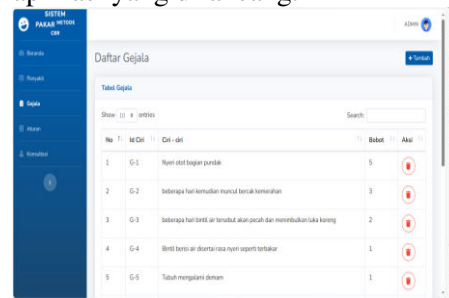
SISTEM PAKAR METODE CBR

Beranda
Penyakit
Gejala
Aturan
Konsultasi

ADMIN

Daftar Gejala

+ Tambah

Tabel Gejala

Show 10 entries

Search:

| No | Id Ciri | Ciri - ciri | Bobot | Aksi |
|---|---|---|---|---|
| 1 | G-1 | Nyeri otot bagian pundak | 5 | |
| 2 | G-2 | beberapa hari kemudian muncul bercak kemerahan | 3 | |
| 3 | G-3 | beberapa hari bintil air tersebut akan pecah dan menimbulkan luka koreng | 2 | |
| 4 | G-4 | Bintil berisi air disertai rasa nyeri seperti terbakar | 1 | |
| 5 | G-5 | Tubuh mengalami demam | 1 | |